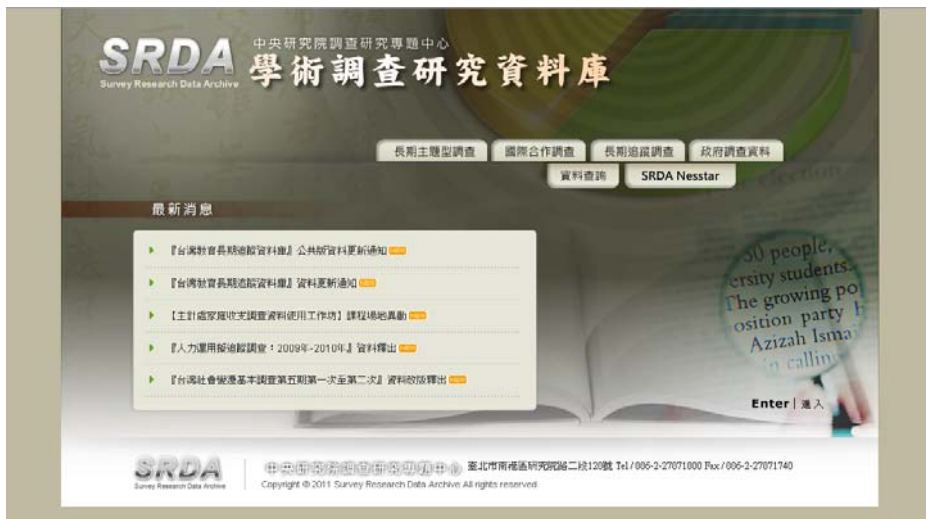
SRDA
Survey Research Data Archive
中央研究院調查研究專題中心
學術調查研究資料庫

長期主題型調查 國際合作調查 長期追蹤調查 政府調查資料
資料查詢 SRDA Nesstar

最新消息

『台灣教育長期追蹤資料庫』公共版資料更新通知 NEW
『台灣教育長期追蹤資料庫』資料更新通知 NEW
【主計處家庭收支調查資料使用工作坊】課程場地異動 NEW
『人力運用擬追蹤調查：2009年-2010年』資料釋出 NEW
『台灣社會變遷基本調查第五期第一次至第二次』資料改版釋出 NEW

50 people,
ersity students.
The growing po
osition party
Azizah Isma
calling

Enter | 進入

SRDA
Survey Research Data Archive
中央研究院調查研究專題中心 臺北市南港區研究院路二段128號 Tel / 886-2-27871800 Fax / 886-2-27871740
Copyright © 2011 Survey Research Data Archive All rights reserved.